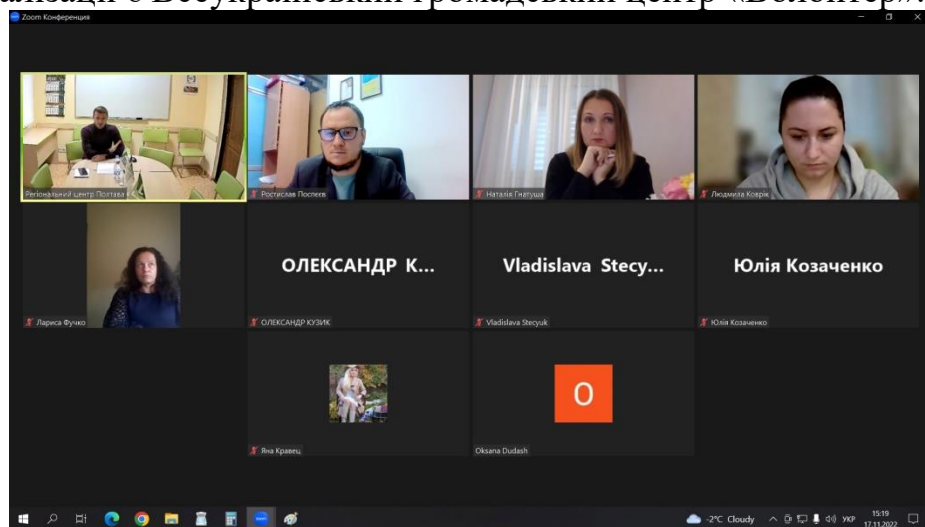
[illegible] Всеукраїнський громадський центр «Волонтер».

Zoom Конференция

Регіональний центр Полтава

Ростислав Постеєв

Наталія Гнатуша

Людмила Коврік

Лариса Фучко

ОЛЕКСАНДР К...

ОЛЕКСАНДР КУЗИК

Vladislava Stecy...

Vladislava Stecyuk

Юлія Козаченко

Юлія Козаченко

Яна Кравець

O

Oksana Dudash

-2°C Cloudy

УКР

15:19

17.11.2022